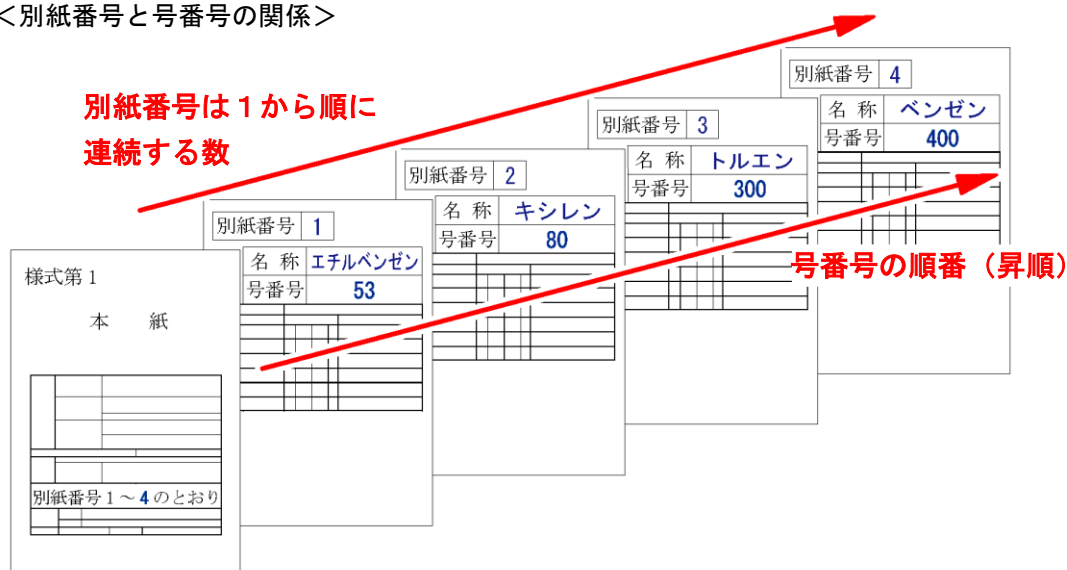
＜別紙番号と号番号の関係＞

別紙番号は１から順に連続する数

号番号の順番（昇順）

様式第１

本　紙

別紙番号１～４のとおり

別紙番号 1

名 称 エチルベンゼン
号番号 53

別紙番号 2

名 称 キシレン
号番号 80

別紙番号 3

名 称 トルエン
号番号 300

別紙番号 4

名 称 ベンゼン
号番号 400